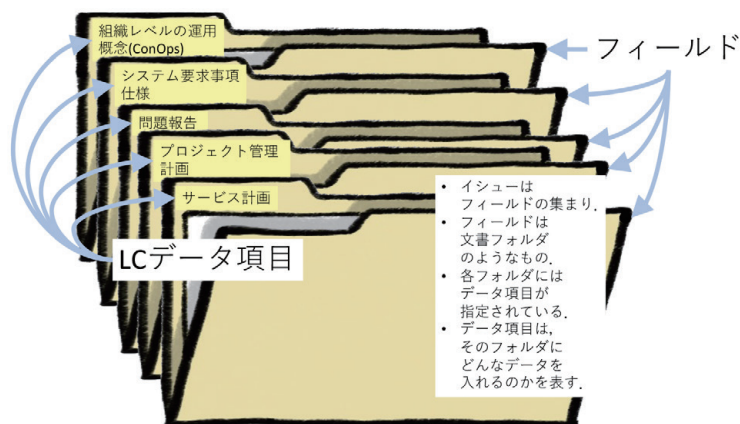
組織レベルの運用概念(ConOps)

システム要求事項仕様

問題報告

プロジェクト管理計画

サービス計画

フィールド

LCデータ項目

• イシューはフィールドの集まり.
• フィールドは文書フォルダのようなもの.
• 各フォルダにはデータ項目が指定されている.
• データ項目は,そのフォルダにどんなデータを入れるのかを表す.